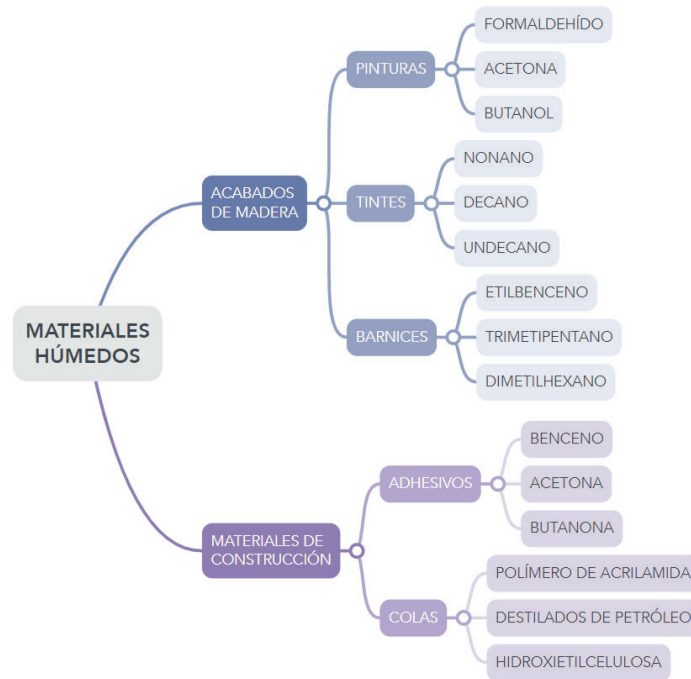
MATERIALES HÚMEDOS

ACABADOS DE MADERA

PINTURAS
FORMALDEHÍDO
ACETONA
BUTANOL

TINTES
NONANO
DECANO
UNDECANO

BARNICES
ETILBENCENO
TRIMETIPENTANO
DIMETILHEXANO

MATERIALES DE CONSTRUCCIÓN

ADHESIVOS
BENCENO
ACETONA
BUTANONA

COLAS
POLÍMERO DE ACRILAMIDA
DESTILADOS DE PETRÓLEO
HIDROXIETILCELULOSA